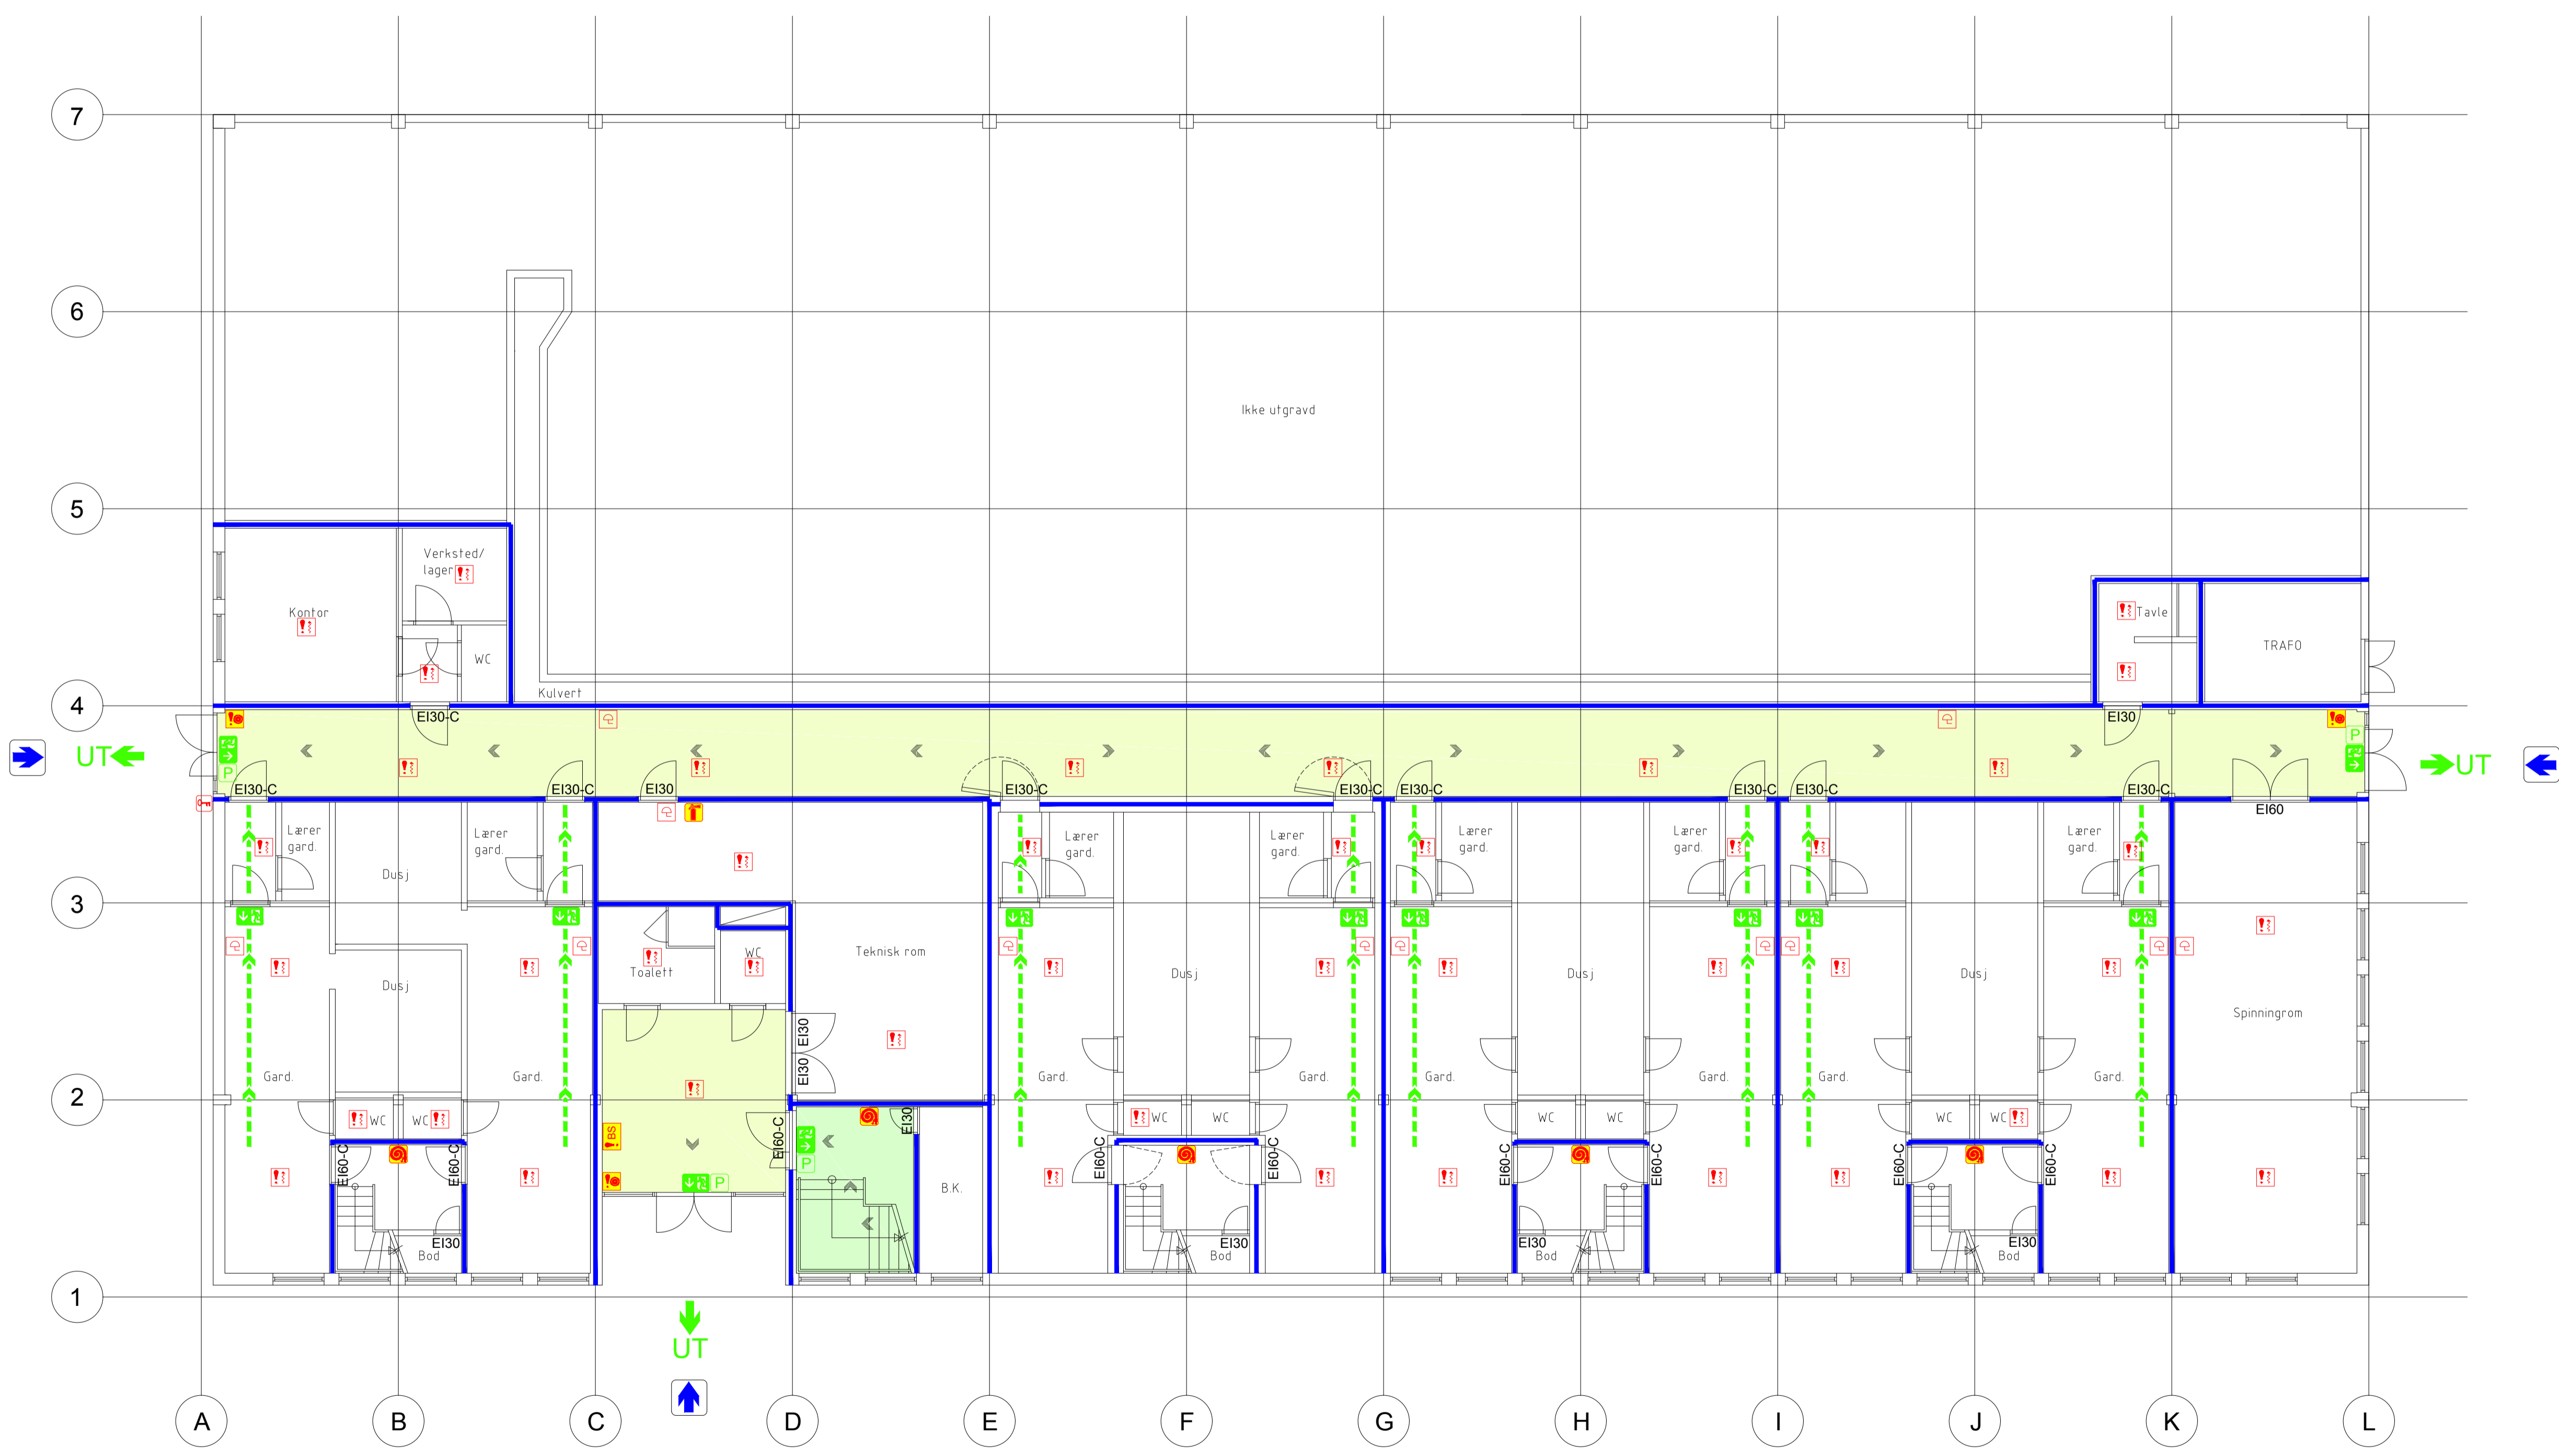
7
6
5
4
3
2
1

Ikke utgravd

Verksted/
lager

Kontor

WC

Kulvert

Tavle

TRAFO

UT

UT

EI30-C
EI30
EI30-C
EI30-C
EI30
EI30-C
EI30-C
EI30-C
EI30-C
EI30-C
EI30-C
EI30-C
EI60
P
P

Lærer
gard.

Dusj

Lærer
gard.

Teknisk rom

Toalett

WC

Dusj

Gard.

Gard.

WC
WC

EI60-C
EI60-C

EI30
Bod

BS
P
P

EI30
EI30
EI60-C
EI30

B.K.

Lærer
gard.

Lærer
gard.

Lærer
gard.

Lærer
gard.

Lærer
gard.

Lærer
gard.

Dusj

Dusj

Dusj

Spinningrom

Gard.
Gard.
Gard.
Gard.
Gard.
Gard.

WC
WC
WC
WC
WC
WC

EI60-C
EI60-C
EI60-C
EI60-C
EI60-C
EI60-C

EI30
Bod
EI30
Bod
EI30
Bod

UT

A
B
C
D
E
F
G
H
I
J
K
L